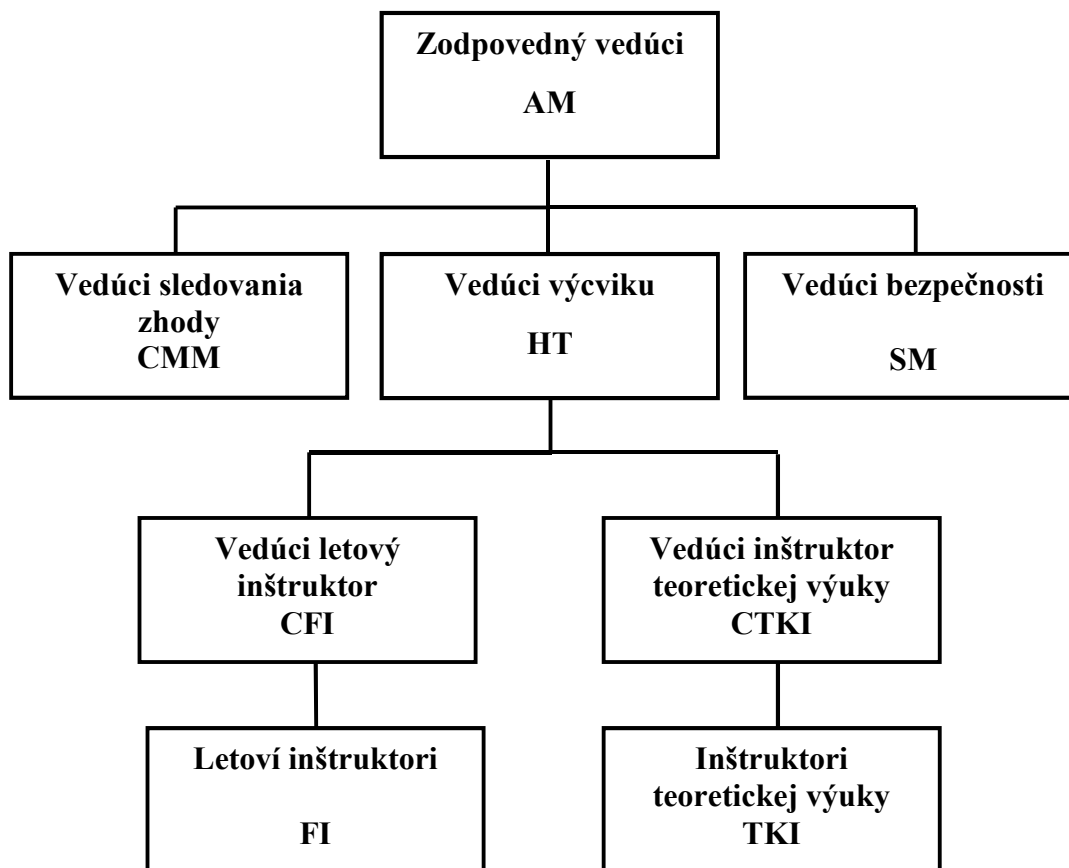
Zodpovedný vedúci
AM

Vedúci sledovania zhody
CMM

Vedúci výcviku
HT

Vedúci bezpečnosti
SM

Vedúci letový inštruktor
CFI

Vedúci inštruktor teoretickej výuky
CTKI

Letoví inštruktori
FI

Inštruktori teoretickej výuky
TKI